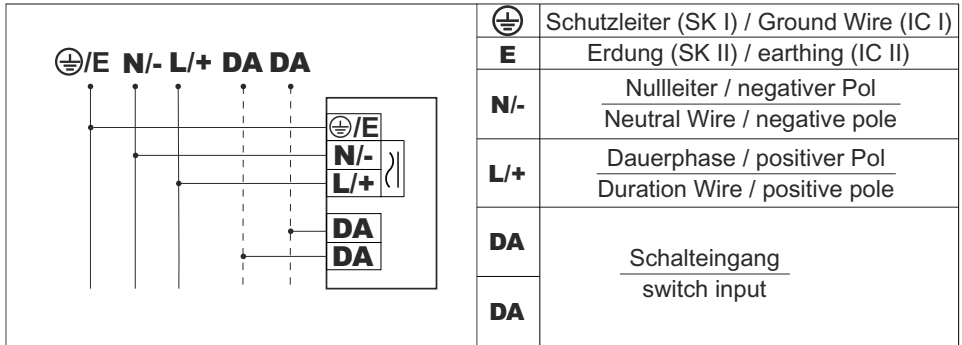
⏚/E N/- L/+ DA DA

⏚/E
N/-
L/+
DA
DA

| ⏚ | Schutzleiter (SK I) / Ground Wire (IC I) |
|---|---|
| E | Erdung (SK II) / earthing (IC II) |
| N/- | Nullleiter / negativer Pol<br>Neutral Wire / negative pole |
| L/+ | Dauerphase / positiver Pol<br>Duration Wire / positive pole |
| DA | Schalteingang<br>switch input |
| DA | |